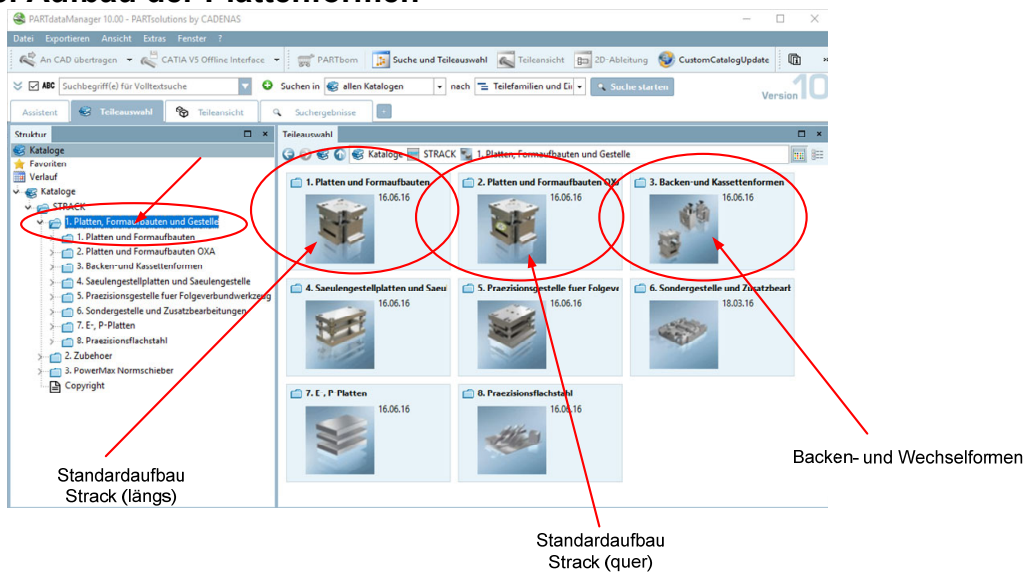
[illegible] Aufbau der Plattenformen

PARTdataManager 10.00 - PARTsolutions by CADENAS

Datei Exportieren Ansicht Extras Fenster ?

An CAD übertragen CATIA V5 Offline Interface PARTbom Suche und Teileauswahl Teileansicht 2D-Ableitung CustomCatalogUpdate

ABC Suchbegriff(e) für Volltextsuche Suchen in allen Katalogen nach Teilefamilien und Ei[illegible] Suche starten

Version 10

Assistent Teileauswahl Teileansicht Suchergebnisse

Struktur

Kataloge
Favoriten
Verlauf
Kataloge
STRACK
1. Platten, Formaufbauten und Gestelle
1. Platten und Formaufbauten
2. Platten und Formaufbauten OXA
3. Backen- und Kassettenformen
4. Saeulengestellplatten und Saeulengestelle
5. Praezisionsgestelle fuer Folgeverbundwerkzeug
6. Sondergestelle und Zusatzbearbeitungen
7. E-, P-Platten
8. Praezisionsflachstahl
2. Zubehoer
3. PowerMax Normschieber
Copyright

Teileauswahl

Kataloge STRACK 1. Platten, Formaufbauten und Gestelle

1. Platten und Formaufbauten 16.06.16
2. Platten und Formaufbauten OXA 16.06.16
3. Backen- und Kassettenformen 16.06.16
4. Saeulengestellplatten und Saeu 16.06.16
5. Praezisionsgestelle fuer Folgeve 16.06.16
6. Sondergestelle und Zusatzbearb 18.03.16
7. E-, P-Platten 16.06.16
8. Praezisionsflachstahl 16.06.16

Standardaufbau Strack (längs)

Standardaufbau Strack (quer)

Backen- und Wechselformen